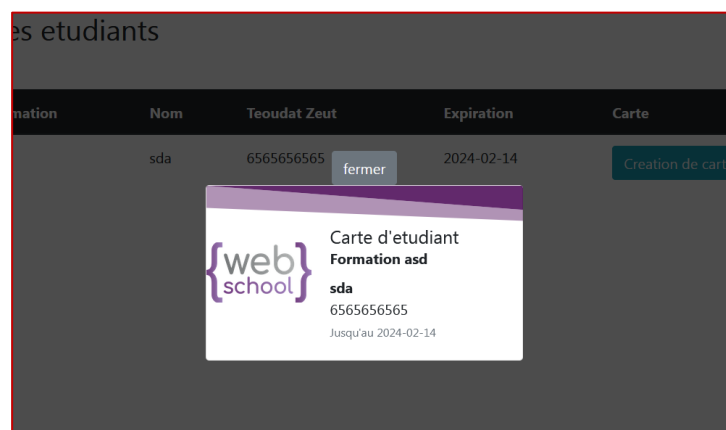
es etudiants

| mation | Nom | Teoudat Zeut | Expiration | Carte |
|---|---|---|---|---|
| | sda | 6565656565 | 2024-02-14 | Creation de cart |

fermer

{web school}

Carte d'etudiant
Formation asd
sda
6565656565
Jusqu'au 2024-02-14